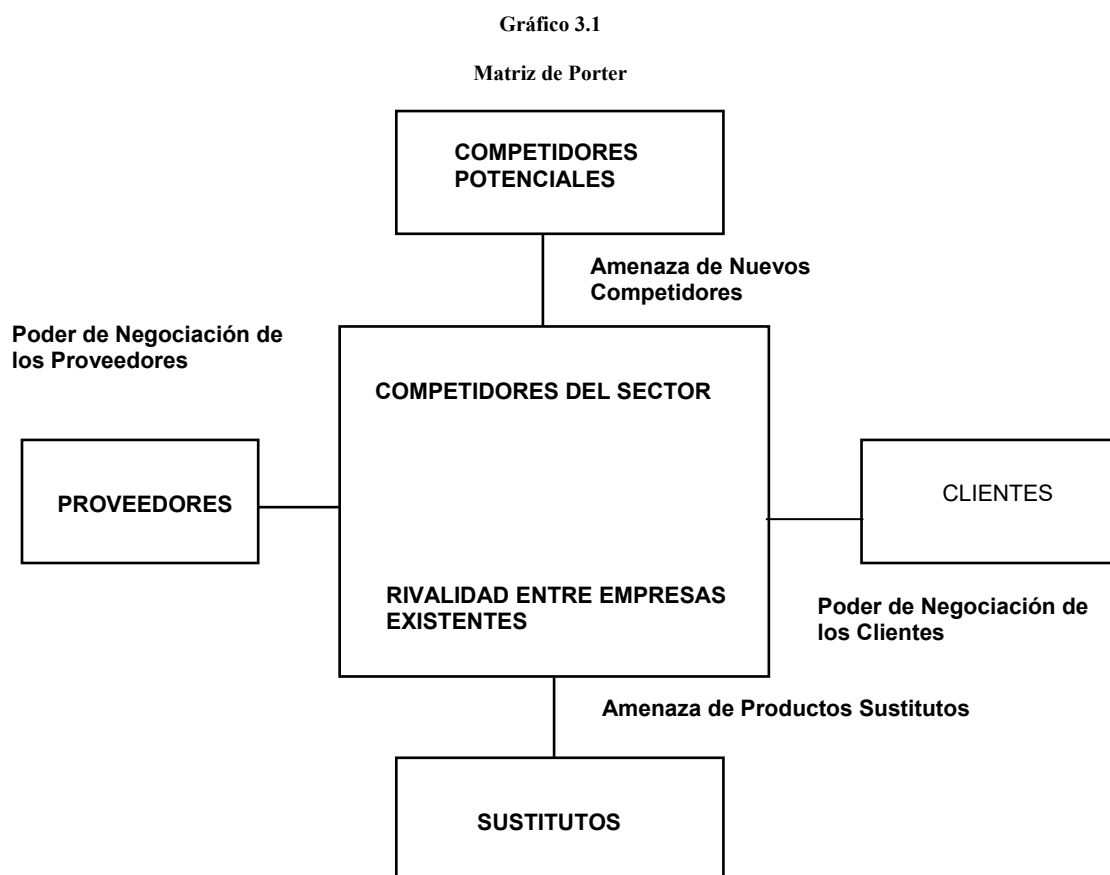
Gráfico 3.1

Matriz de Porter

COMPETIDORES POTENCIALES

Amenaza de Nuevos Competidores

Poder de Negociación de los Proveedores

COMPETIDORES DEL SECTOR

PROVEEDORES

CLIENTES

RIVALIDAD ENTRE EMPRESAS EXISTENTES

Poder de Negociación de los Clientes

Amenaza de Productos Sustitutos

SUSTITUTOS